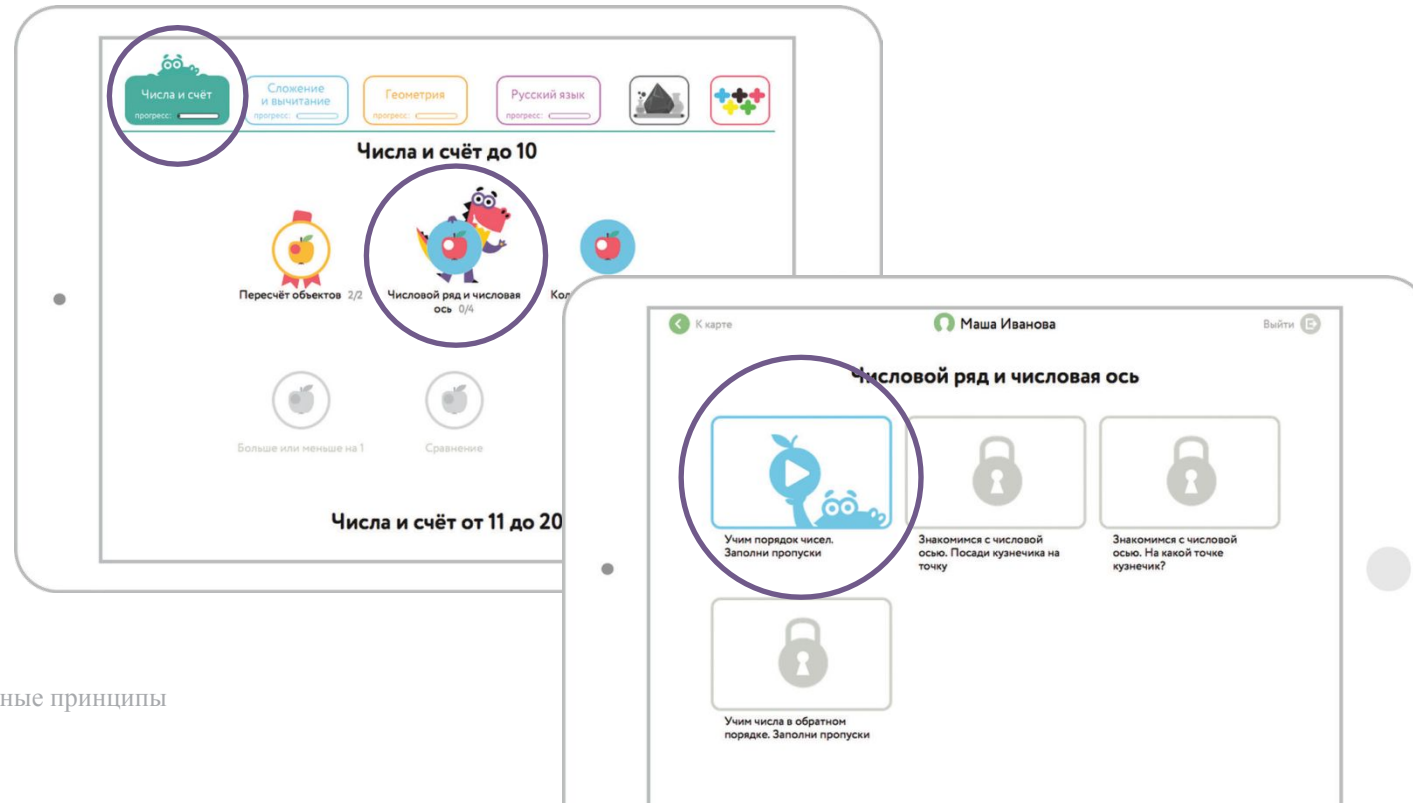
Числа и счёт
прогресс:

Сложение и вычитание
прогресс:

Геометрия
прогресс:

Русский язык
прогресс:

Числа и счёт до 10

Пересчёт объектов 2/2

Числовой ряд и числовая ось 0/4

Кол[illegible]

Больше или меньше на 1

Сравнение

Числа и счёт от 11 до 20

К карте

Маша Иванова

Выйти

Числовой ряд и числовая ось

Учим порядок чисел. Заполни пропуски

Знакомимся с числовой осью. Посади кузнечика на точку

Знакомимся с числовой осью. На какой точке кузнечик?

Учим числа в обратном порядке. Заполни пропуски

ные принципы